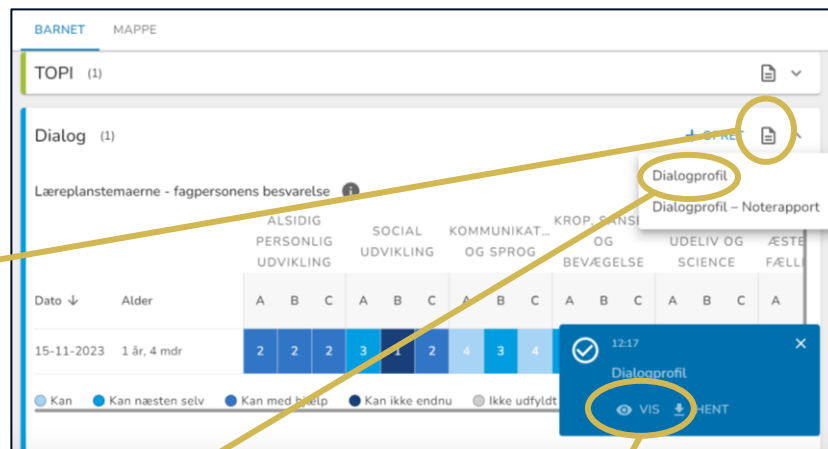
BARNET MAPPE

TOPI (1)

Dialog (1)

+ OPRET

Dialogprofil

Dialogprofil – Noterapport

Læreplanstemaerne - fagpersonens besvarelse

| Dato ↓ | Alder | ALSIDIG PERSONLIG UDVIKLING A | B | C | SOCIAL UDVIKLING A | B | C | KOMMUNIKAT... OG SPROG A | B | C | KROP, SANSE... OG BEVÆGELSE A | B | C | UDELIV OG SCIENCE A | B | C | ÆSTE... FÆLL... A |
|---|---|---|---|---|---|---|---|---|---|---|---|---|---|---|---|---|---|
| 15-11-2023 | 1 år, 4 mdr | 2 | 2 | 2 | 3 | 1 | 2 | 4 | 3 | 4 | | | | | | | |

Kan Kan næsten selv Kan med hjælp Kan ikke endnu Ikke udfyldt

12:17

Dialogprofil

VIS HENT